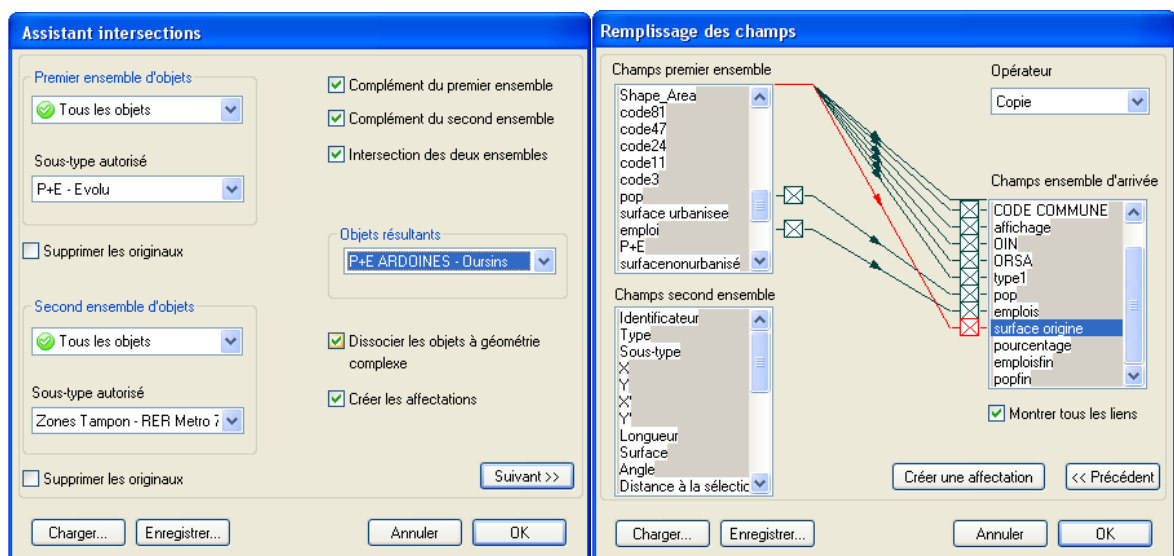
Assistant intersections

Premier ensemble d'objets

Tous les objets

Sous-type autorisé

P+E - Evolu

Supprimer les originaux

Second ensemble d'objets

Tous les objets

Sous-type autorisé

Zones Tampon - RER Metro 7

Supprimer les originaux

Complément du premier ensemble

Complément du second ensemble

Intersection des deux ensembles

Objets résultants

P+E ARDOINES - Oursins

Dissocier les objets à géométrie complexe

Créer les affectations

Suivant >>

Charger...

Enregistrer...

Annuler

OK

Remplissage des champs

Champs premier ensemble

Shape_Area
code81
code47
code24
code11
code3
pop
surface urbanisee
emploi
P+E
surfacenonurbanisé

Champs second ensemble

Identificateur
Type
Sous-type
X
Y
X'
Y'
Longueur
Surface
Angle
Distance à la sélectic

Opérateur

Copie

Champs ensemble d'arrivée

CODE COMMUNE
affichage
OIN
ORSA
type1
pop
emplois
surface origine
pourcentage
emploisfin
popfin

Montrer tous les liens

Créer une affectation

<< Précédent

Charger...

Enregistrer...

Annuler

OK